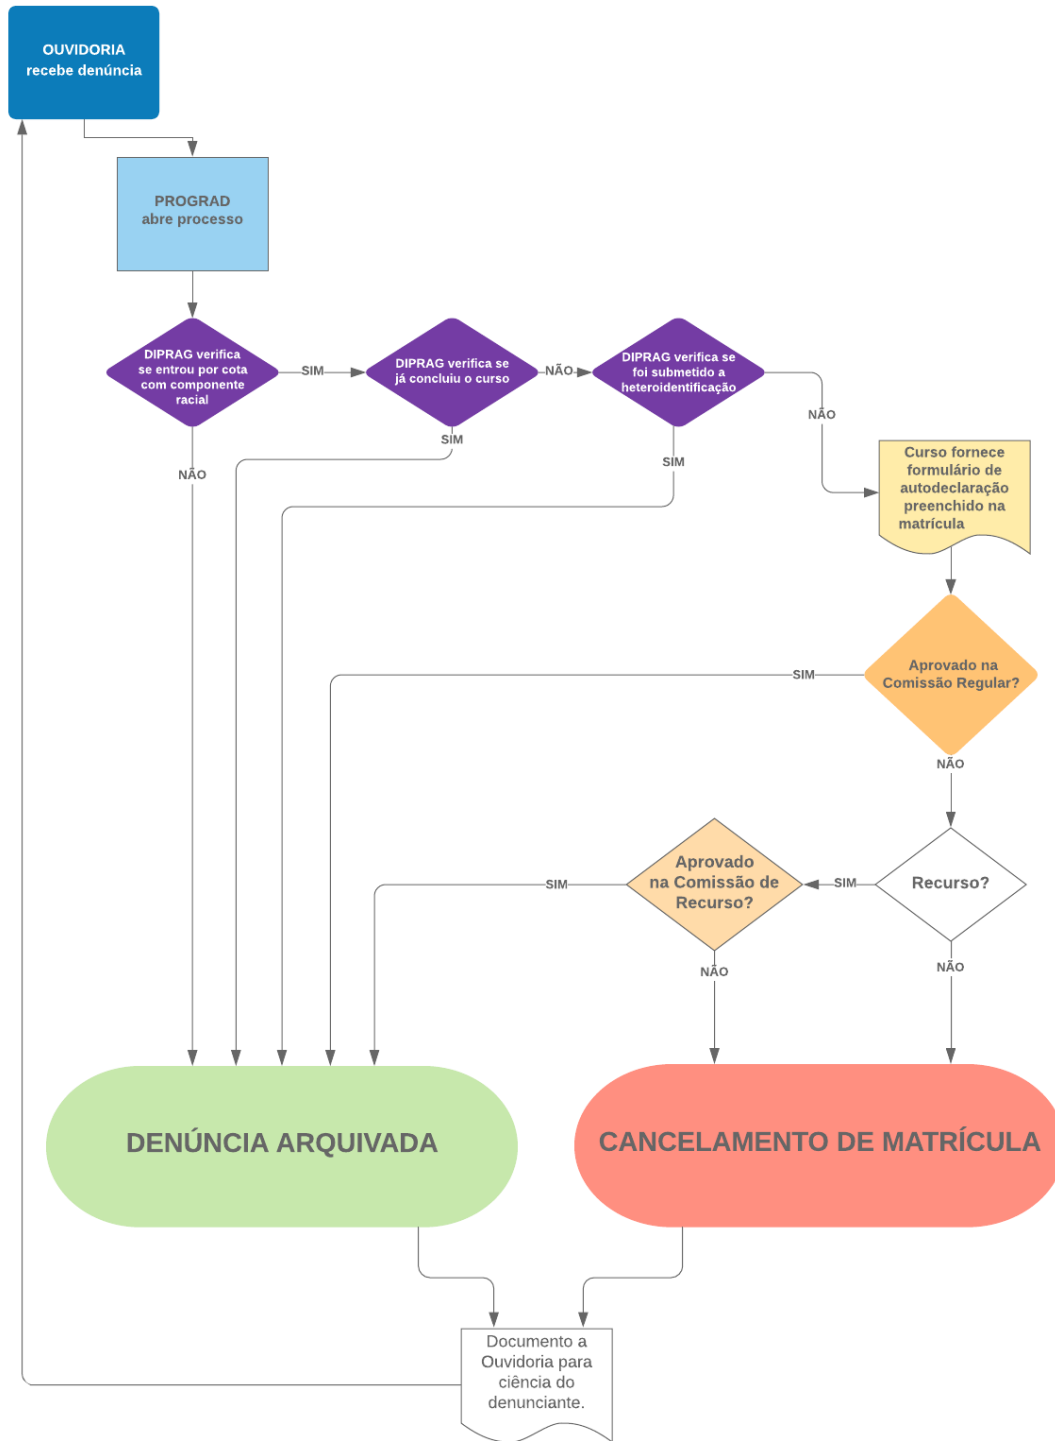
OUVIDORIA
recebe denúncia

PROGRAD
abre processo

DIPRAG verifica se entrou por cota com componente racial

SIM

DIPRAG verifica se já concluiu o curso

NÃO

DIPRAG verifica se foi submetido a heteroidentificação

NÃO

SIM

SIM

NÃO

Curso fornece formulário de autodeclaração preenchido na matrícula

SIM

Aprovado na Comissão Regular?

NÃO

Aprovado na Comissão de Recurso?

SIM

SIM

Recurso?

NÃO

NÃO

DENÚNCIA ARQUIVADA

CANCELAMENTO DE MATRÍCULA

Documento a Ouvidoria para ciência do denunciante.